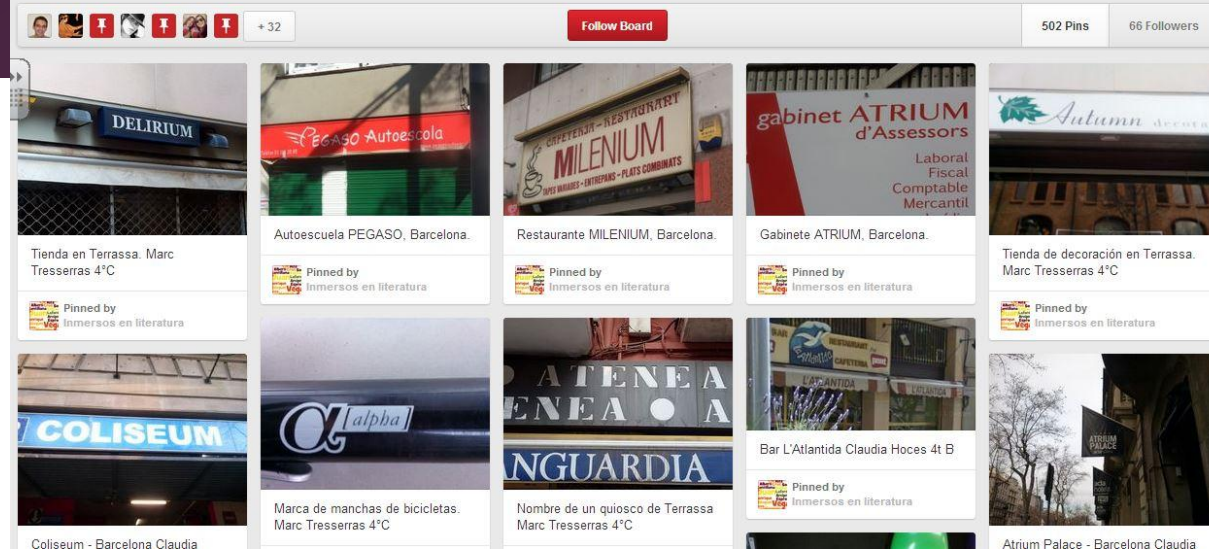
+32

Follow Board

502 Pins

66 Followers

DELIRIUM

Tienda en Terrassa. Marc Tresserras 4°C

Pinned by
Inmersos en literatura

PEGASO Autoescola

Autoescuela PEGASO, Barcelona.

Pinned by
Inmersos en literatura

CAFETERIA - RESTAURANT
MILENIUM
TAPES VARIADES - ENTREPANS - PLATS COMBINATS

Restaurante MILENIUM, Barcelona.

Pinned by
Inmersos en literatura

gabinet ATRIUM
d'Assessors
Laboral
Fiscal
Comptable
Mercantil

Gabinete ATRIUM, Barcelona.

Pinned by
Inmersos en literatura

Autumn decora

Tienda de decoración en Terrassa. Marc Tresserras 4°C

Pinned by
Inmersos en literatura

COLISEUM

Coliseum - Barcelona Claudia

alpha

Marca de manchas de bicicletas. Marc Tresserras 4°C

ATENEA
ENEA A
NGUARDIA

Nombre de un quiosco de Terrassa Marc Tresserras 4°C

L'Atlantida
RESTAURANT
CAFETERIA
L'ATLANTIDA

Bar L'Atlantida Claudia Hoces 4t B

Pinned by
Inmersos en literatura

ATRIUM PALACE

Atrium Palace - Barcelona Claudia